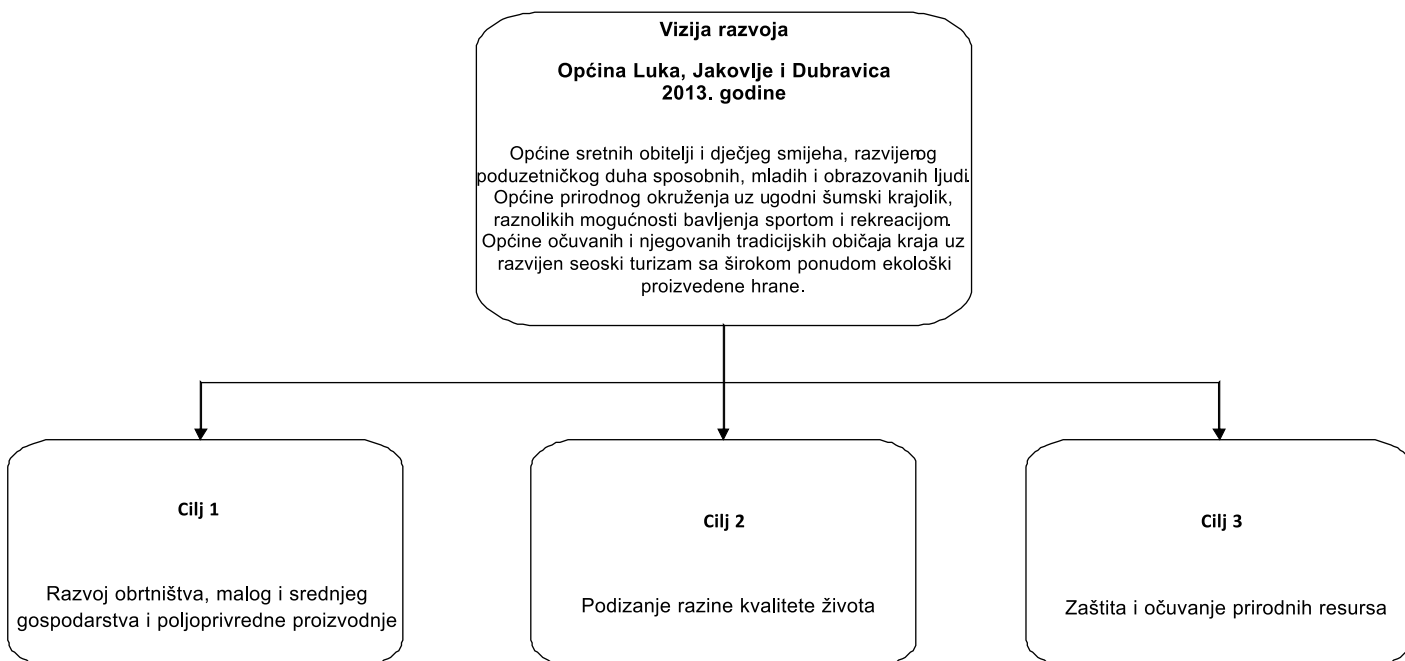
Vizija razvoja

Općina Luka, Jakovlje i Dubravica
2013. godine

Općine sretnih obitelji i dječjeg smijeha, razvijenog poduzetničkog duha sposobnih, mladih i obrazovanih ljudi. Općine prirodnog okruženja uz ugodni šumski krajolik, raznolikih mogućnosti bavljenja sportom i rekreacijom. Općine očuvanih i njegovanih tradicijskih običaja kraja uz razvijen seoski turizam sa širokom ponudom ekološki proizvedene hrane.

Cilj 1

Razvoj obrtništva, malog i srednjeg gospodarstva i poljoprivredne proizvodnje

Cilj 2

Podizanje razine kvalitete života

Cilj 3

Zaštita i očuvanje prirodnih resursa